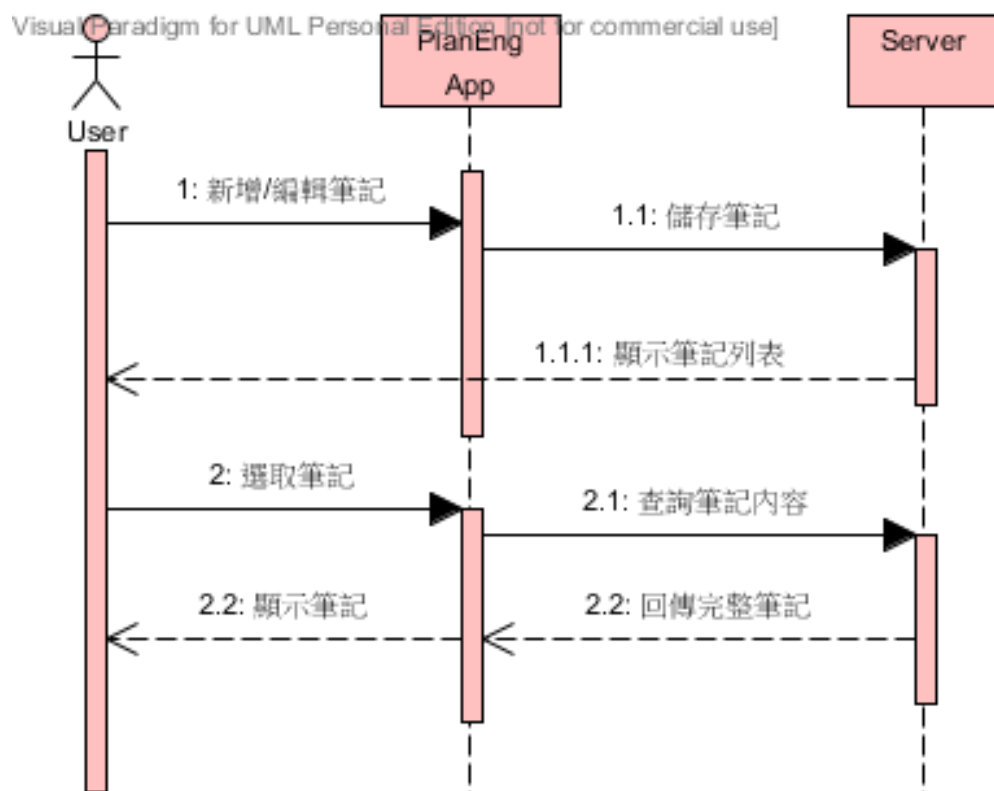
Visual Paradigm for UML Personal Edition [not for commercial use]

User

PlanEng App

Server

1: 新增/編輯筆記

1.1: 儲存筆記

1.1.1: 顯示筆記列表

2: 選取筆記

2.1: 查詢筆記內容

2.2: 顯示筆記

2.2: 回傳完整筆記